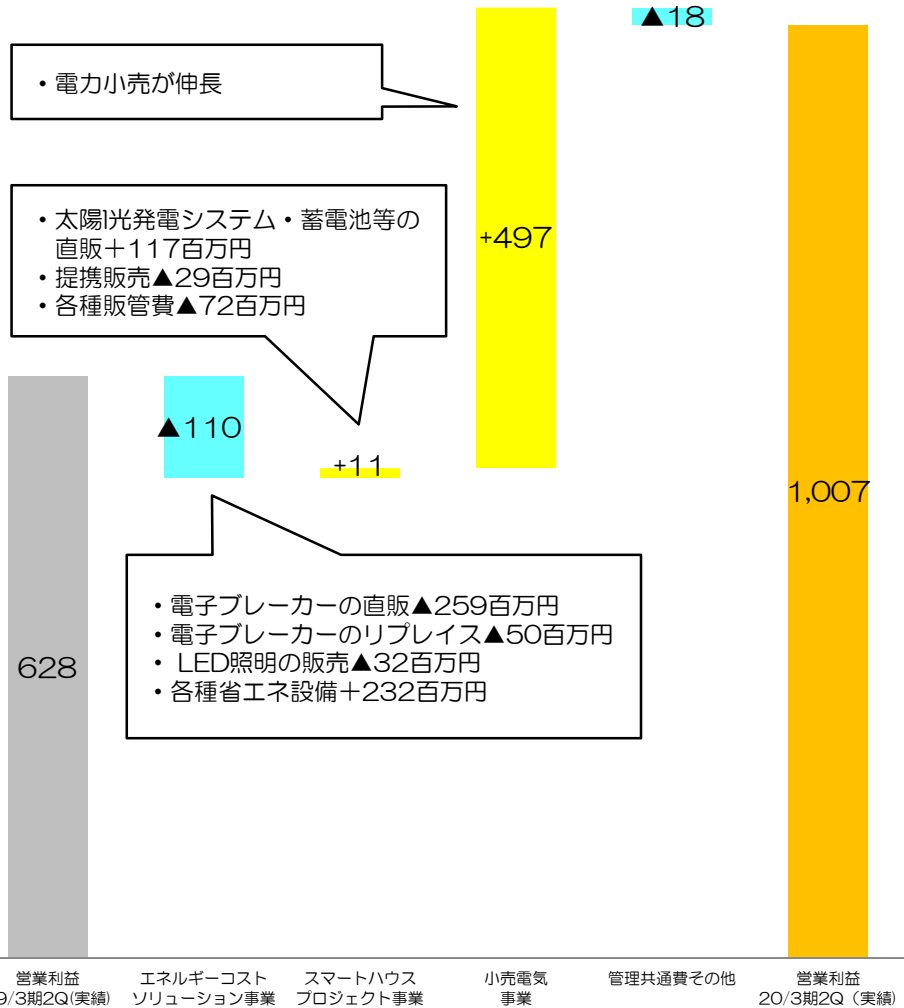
▲18

・電力小売が伸長

・太陽光発電システム・蓄電池等の直販＋117百万円
・提携販売▲29百万円
・各種販管費▲72百万円

+497

▲110

+11

1,007

・電子ブレーカーの直販▲259百万円
・電子ブレーカーのリプレイス▲50百万円
・ LED照明の販売▲32百万円
・各種省エネ設備＋232百万円

628

営業利益 9/3期2Q(実績)
エネルギーコスト ソリューション事業
スマートハウス プロジェクト事業
小売電気 事業
管理共通費その他
営業利益 20/3期2Q（実績）